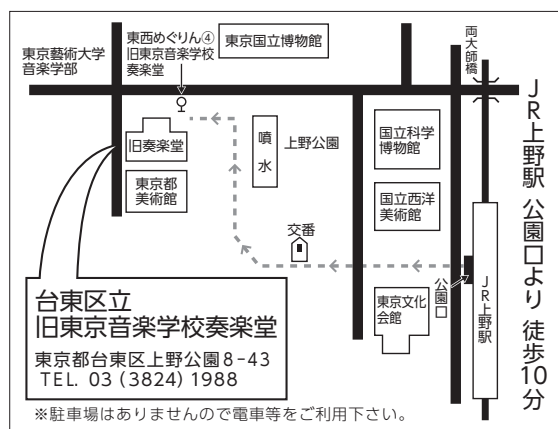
東京藝術大学
音楽学部

東西めぐりん④
旧東京音楽学校
奏楽堂

東京国立博物館

両大師橋

JR上野駅 公園口より 徒歩10分

旧奏楽堂

噴水

上野公園

国立科学博物館

東京都美術館

国立西洋美術館

交番

公園口

東京文化会館

JR上野駅

台東区立
旧東京音楽学校奏楽堂
東京都台東区上野公園8-43
TEL. 03 (3824) 1988

※駐車場はありませんので電車等をご利用下さい。